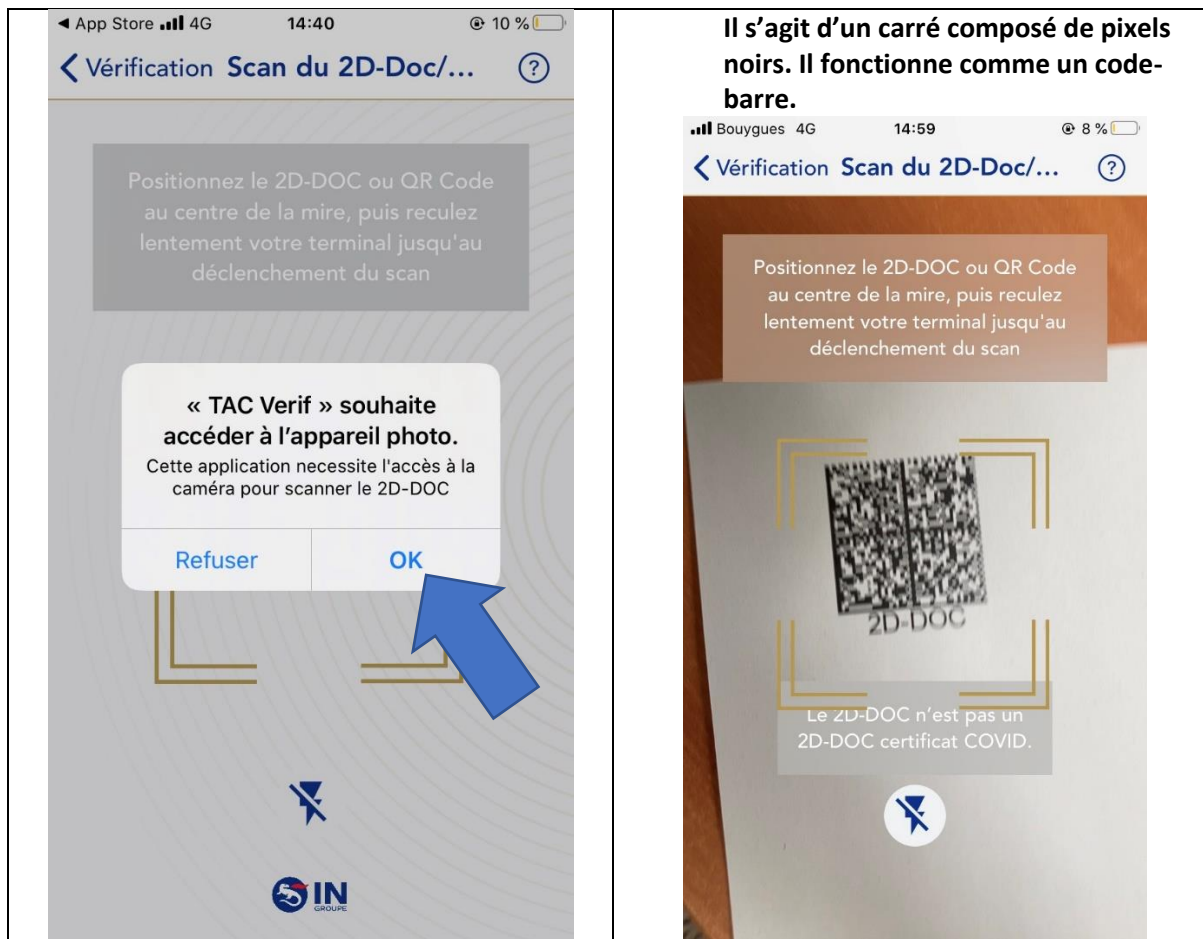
◀ App Store 4G 14:40 10 %

Vérification Scan du 2D-Doc/... ?

Positionnez le 2D-DOC ou QR Code au centre de la mire, puis reculez lentement votre terminal jusqu'au déclenchement du scan

« TAC Verif » souhaite accéder à l'appareil photo.
Cette application necessite l'accès à la caméra pour scanner le 2D-DOC

Refuser OK

IN GROUPE

Il s'agit d'un carré composé de pixels noirs. Il fonctionne comme un code-barre.

Bouygues 4G 14:59 8 %

Vérification Scan du 2D-Doc/... ?

Positionnez le 2D-DOC ou QR Code au centre de la mire, puis reculez lentement votre terminal jusqu'au déclenchement du scan

2D-DOC

Le 2D-DOC n'est pas un 2D-DOC certificat COVID.